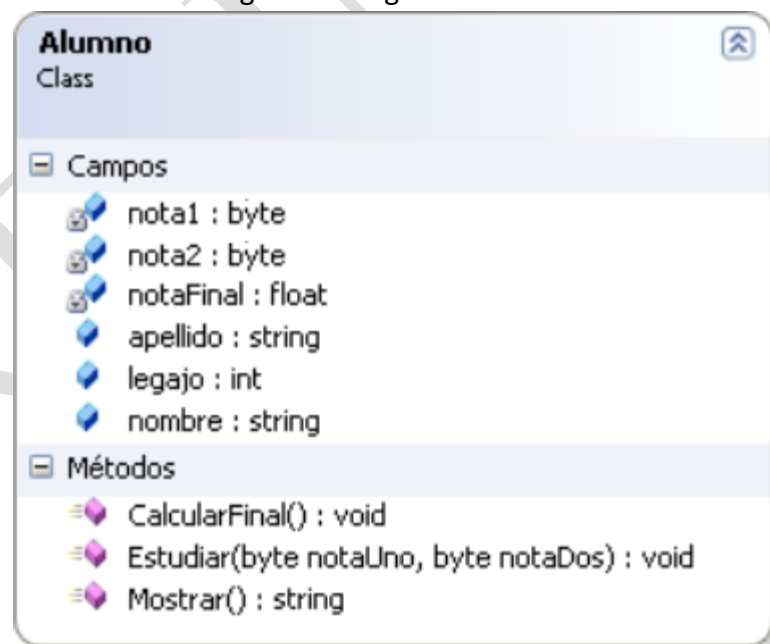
Alumno
Class

Campos
nota1 : byte
nota2 : byte
notaFinal : float
apellido : string
legajo : int
nombre : string

Métodos
CalcularFinal() : void
Estudiar(byte notaUno, byte notaDos) : void
Mostrar() : string